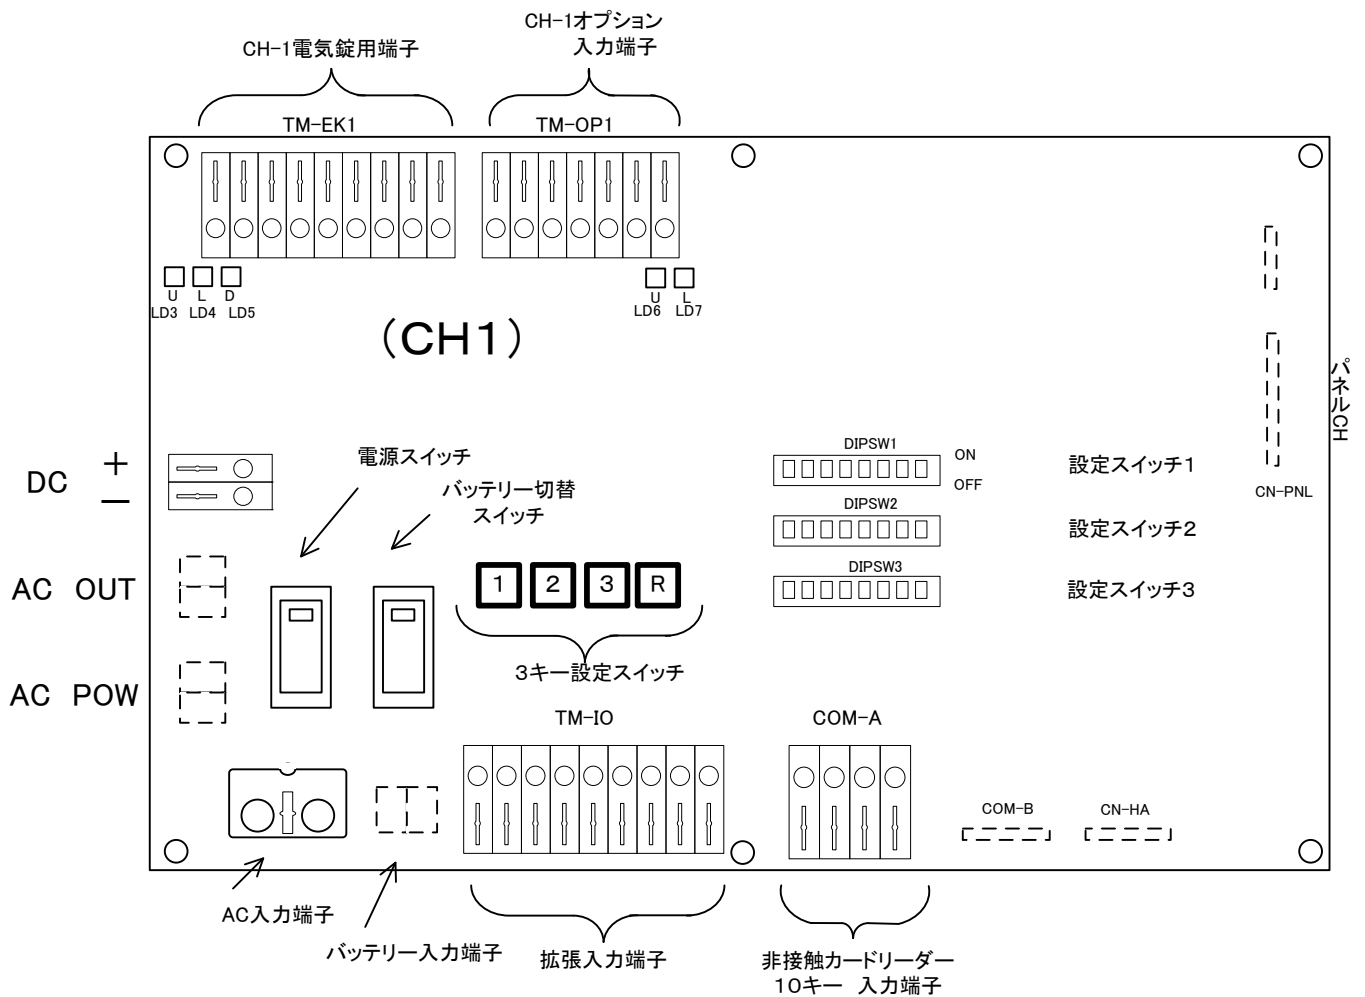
CH-1電気錠用端子

CH-1オプション
入力端子

TM-EK1

TM-OP1

U
LD3
L
LD4
D
LD5

U
LD6
L
LD7

（CH1）

パネルCH

DC $+$ $-$

AC OUT

AC POW

電源スイッチ

バッテリー切替
スイッチ

1 2 3 R

3キー設定スイッチ

DIPSW1
ON
OFF
設定スイッチ1

DIPSW2
設定スイッチ2

DIPSW3
設定スイッチ3

CN-PNL

TM-IO

COM-A

COM-B

CN-HA

AC入力端子

バッテリー入力端子

拡張入力端子

非接触カードリーダー
10キー 入力端子